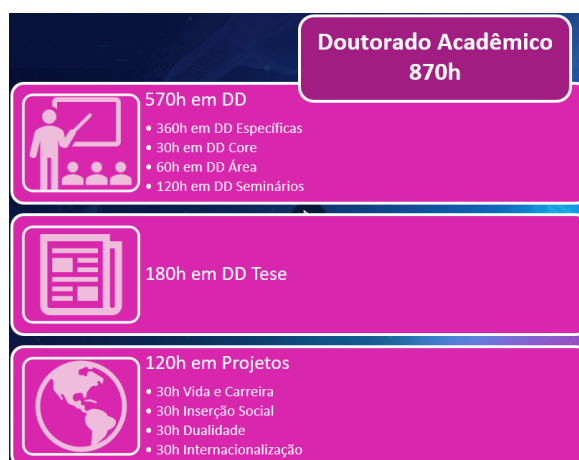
Doutorado Acadêmico
870h

570h em DD
• 360h em DD Específicas
• 30h em DD Core
• 60h em DD Área
• 120h em DD Seminários

180h em DD Tese

120h em Projetos
• 30h Vida e Carreira
• 30h Inserção Social
• 30h Dualidade
• 30h Internacionalização